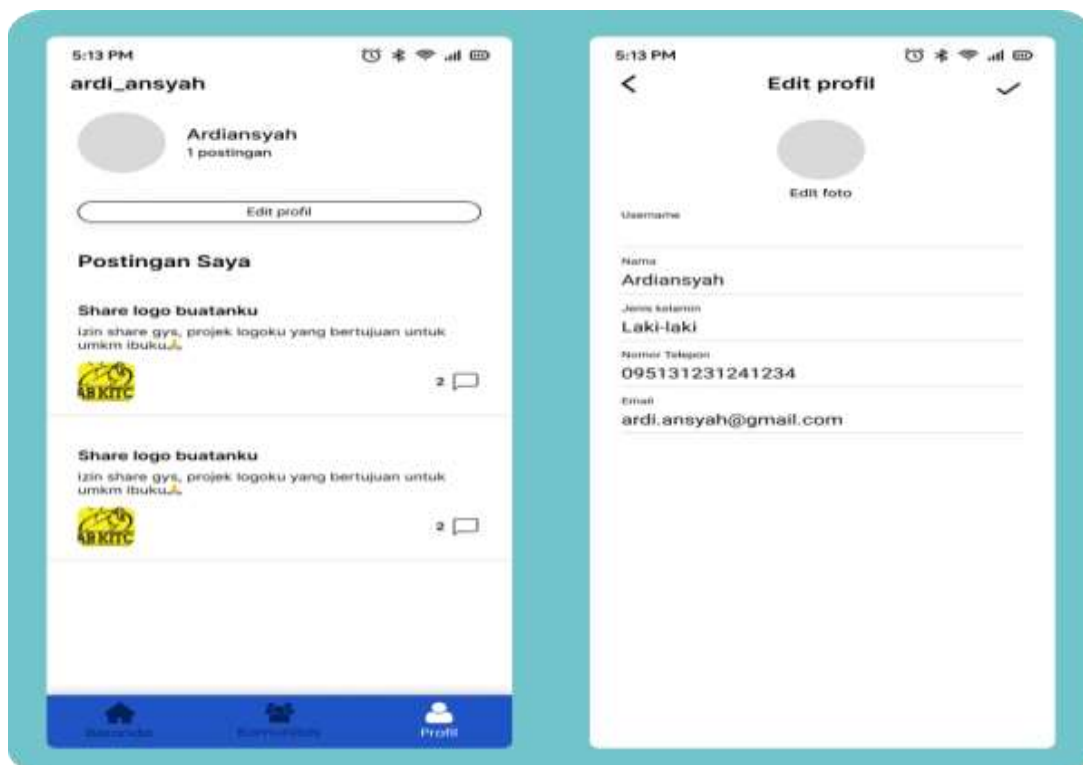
5:13 PM

ardi_ansyah

Ardiansyah
1 postingan

Edit profil

Postingan Saya

Share logo buatanku
izin share gys, projek logoku yang bertujuan untuk umkm ibuku🙏

AB KITC

2

Share logo buatanku
izin share gys, projek logoku yang bertujuan untuk umkm ibuku🙏

AB KITC

2

Beranda
Komunitas
Profil

5:13 PM

<
Edit profil
✓

Edit foto

Username

Nama
Ardiansyah

Jenis kelamin
Laki-laki

Nomor Telepon
095131231241234

Email
ardi.ansyah@gmail.com